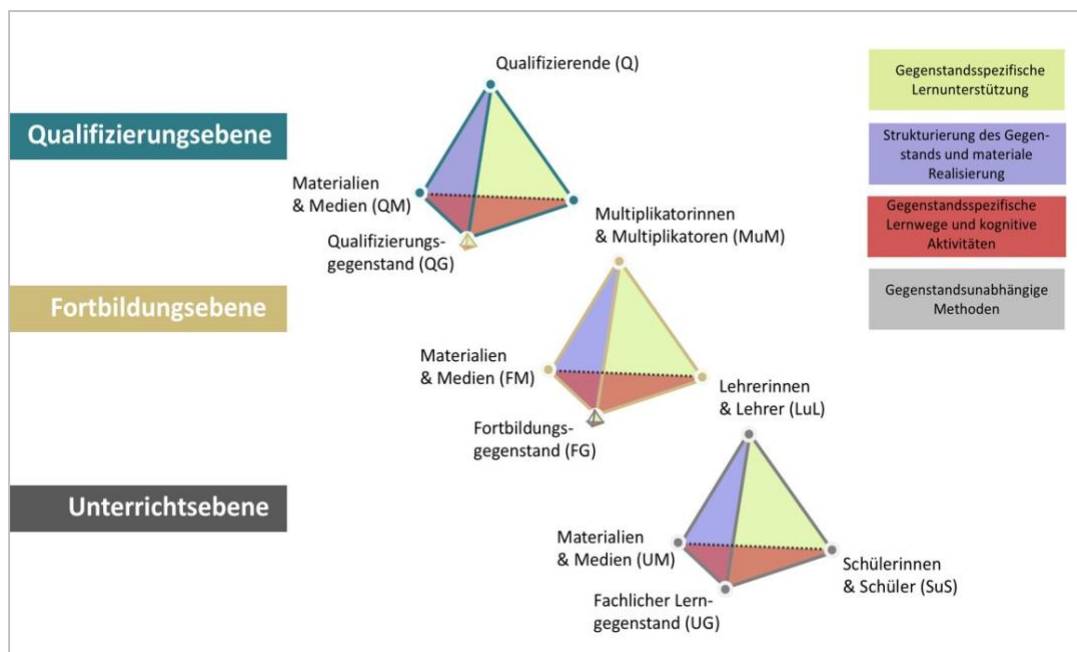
Qualifizierende (Q)

Gegenstandsspezifische Lernunterstützung

Qualifizierungsebene

Strukturierung des Gegenstands und materiale Realisierung

Materialien & Medien (QM)

Gegenstandsspezifische Lernwege und kognitive Aktivitäten

Qualifizierungsgegenstand (QG)

Multiplikatorinnen & Multiplikatoren (MuM)

Fortbildungsebene

Gegenstandsunabhängige Methoden

Materialien & Medien (FM)

Lehrerinnen & Lehrer (LuL)

Fortbildungsgegenstand (FG)

Unterrichtsebene

Materialien & Medien (UM)

Schülerinnen & Schüler (SuS)

Fachlicher Lerngegenstand (UG)